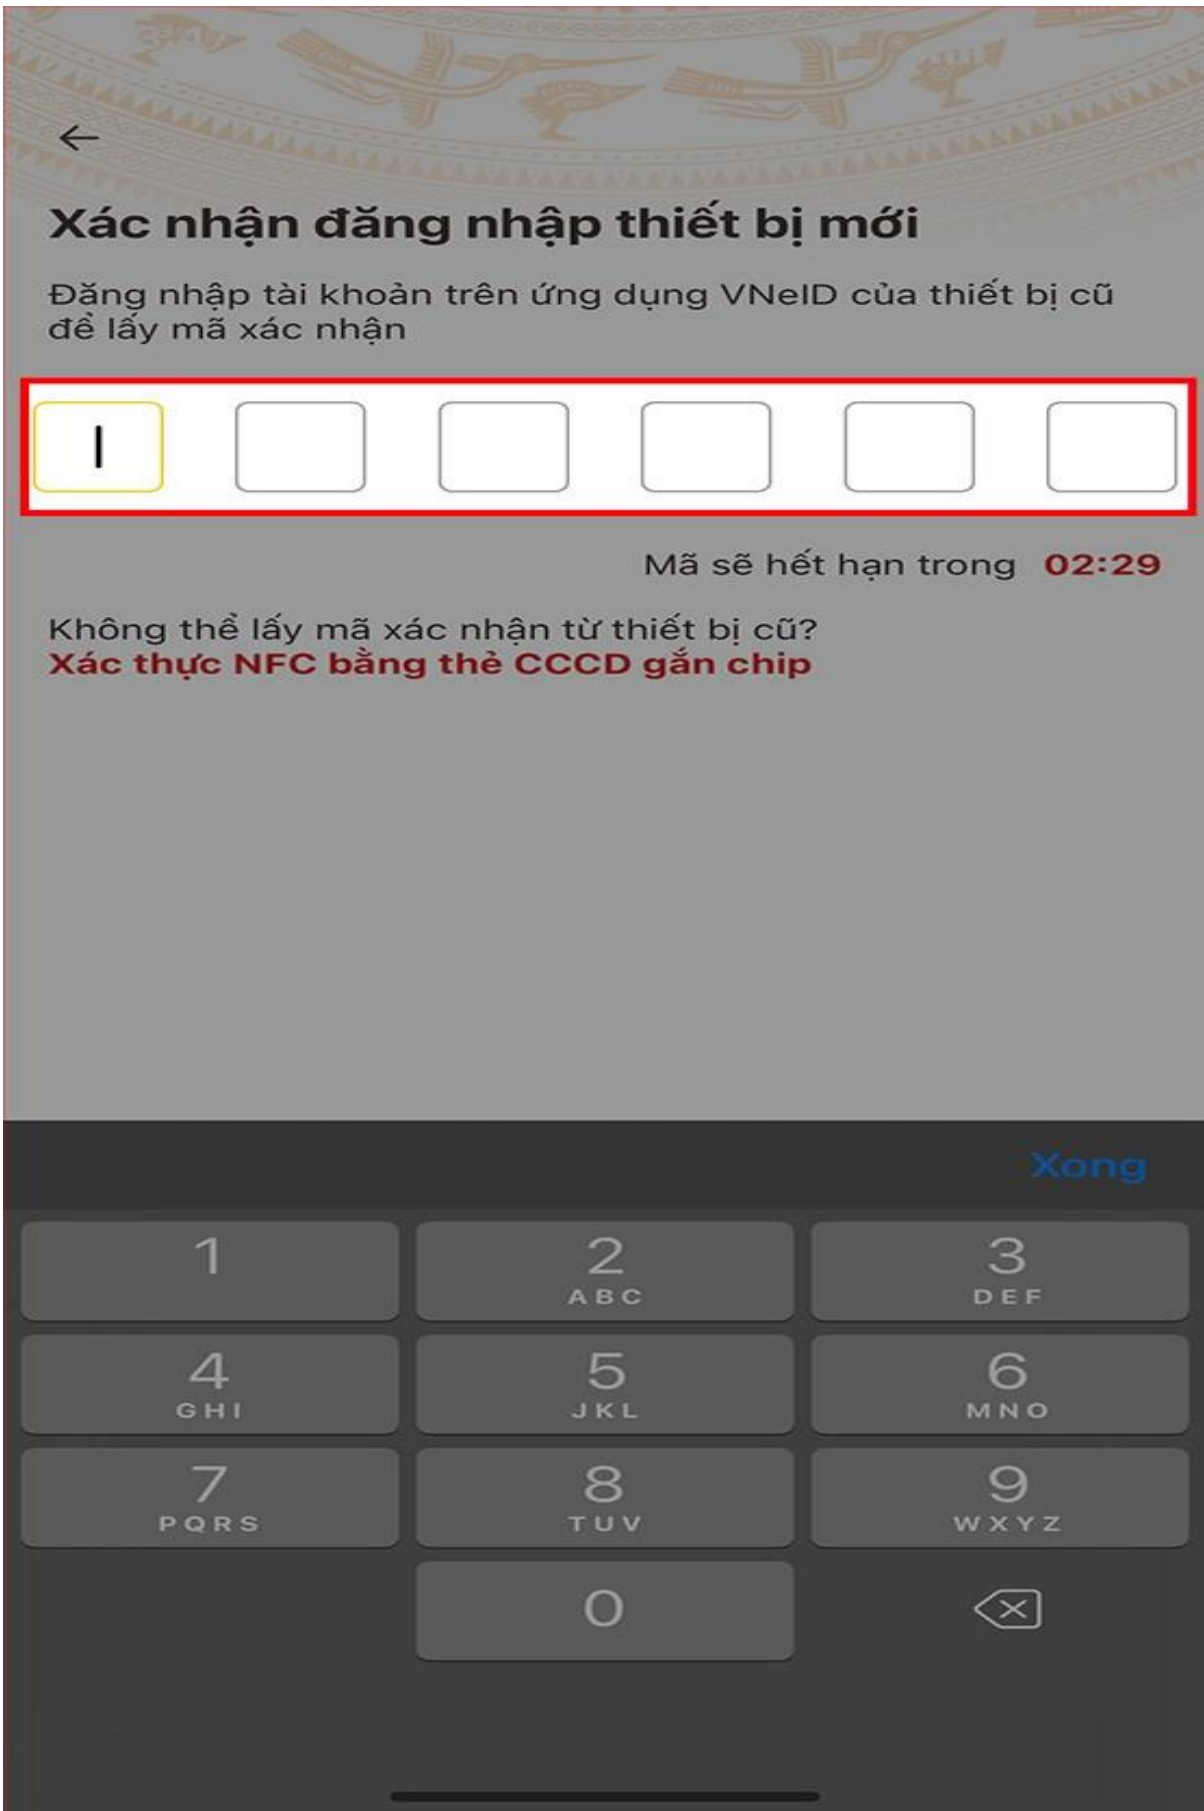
Xác nhận đăng nhập thiết bị mới

Đăng nhập tài khoản trên ứng dụng VNeID của thiết bị cũ để lấy mã xác nhận

Mã sẽ hết hạn trong 02:29

Không thể lấy mã xác nhận từ thiết bị cũ?
Xác thực NFC bằng thẻ CCCD gắn chip

Xong

1
2 ABC
3 DEF
4 GHI
5 JKL
6 MNO
7 PQRS
8 TUV
9 WXYZ
0